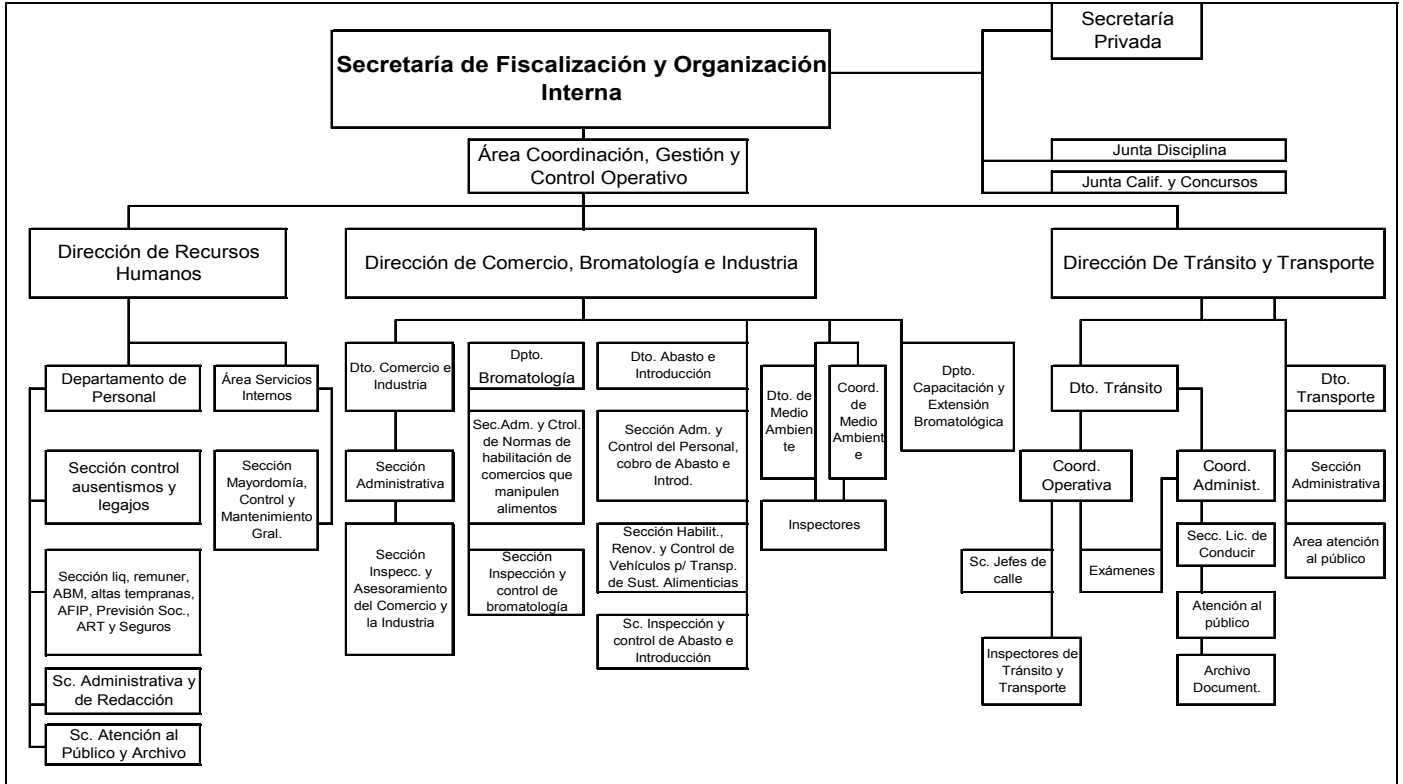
Secretaría Privada

Secretaría de Fiscalización y Organización Interna

Junta Disciplina

Junta Calif. y Concursos

Área Coordinación, Gestión y Control Operativo

Dirección de Recursos Humanos

Dirección de Comercio, Bromatología e Industria

Dirección De Tránsito y Transporte

Departamento de Personal

Área Servicios Internos

Sección control ausentismos y legajos

Sección Mayordomía, Control y Mantenimiento Gral.

Sección liq, remuner, ABM, altas tempranas, AFIP, Previsión Soc., ART y Seguros

Sc. Administrativa y de Redacción

Sc. Atención al Público y Archivo

Dto. Comercio e Industria

Sección Administrativa

Sección Inspecc. y Asesoramiento del Comercio y la Industria

Dpto. Bromatología

Sec.Adm. y Ctrol. de Normas de habilitación de comercios que manipulen alimentos

Sección Inspección y control de bromatología

Dto. Abasto e Introducción

Sección Adm. y Control del Personal, cobro de Abasto e Introd.

Sección Habilit., Renov. y Control de Vehículos p/ Transp. de Sust. Alimenticias

Sc. Inspección y control de Abasto e Introducción

Dto. de Medio Ambiente

Coord. de Medio Ambiente

Inspectores

Dpto. Capacitación y Extensión Bromatológica

Dto. Tránsito

Dto. Transporte

Coord. Operativa

Coord. Administ.

Sección Administrativa

Area atención al público

Sc. Jefes de calle

Exámenes

Secc. Lic. de Conducir

Atención al público

Archivo Document.

Inspectores de Tránsito y Transporte